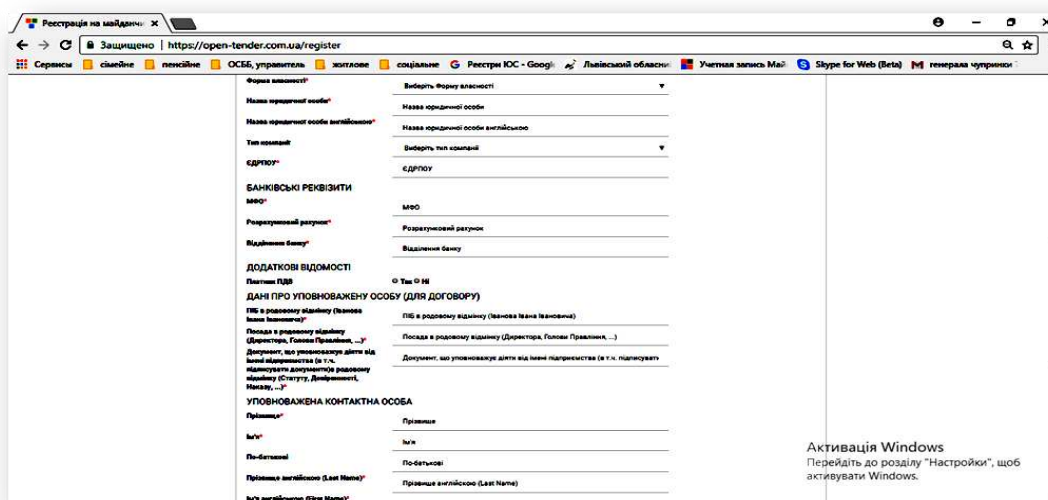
Реєстрація на майданчи ×

Защищено | https://open-tender.com.ua/register

Сервисы | сімейне | пенсійне | ОСББ, управитель | житлове | соціальне | Реєстри ЮС - Google | Львівський обласни | Учетная запись Май | Skype for Web (Beta) | генерала чупринки

Форма власності* Виберіть Форму власності

Назва юридичної особи* Назва юридичної особи

Назва юридичної особи англійською* Назва юридичної особи англійською

Тип компанії Виберіть тип компанії

ЄДРПОУ* ЄДРПОУ

БАНКІВСЬКІ РЕКВІЗИТИ

МФО* МФО

Розрахунковий рахунок* Розрахунковий рахунок

Відділення банку* Відділення банку

ДОДАТКОВІ ВІДОМОСТІ

Платник ПДВ Так Ні

ДАНІ ПРО УПОВНОВАЖЕНУ ОСОБУ (ДЛЯ ДОГОВОРУ)

ПІБ в родовому відмінку (Іванова Івана Івановича)* ПІБ в родовому відмінку (Іванова Івана Івановича)

Посада в родовому відмінку (Директора, Голови Правління, ...)* Посада в родовому відмінку (Директора, Голови Правління, ...)

Документ, що уповноважує діяти від імені підприємства (в т.ч. підписувати документи)в родовому відмінку (Статуту, Довіреності, Наказу, ...)* Документ, що уповноважує діяти від імені підприємства (в т.ч. підписувати

УПОВНОВАЖЕНА КОНТАКТНА ОСОБА

Прізвище* Прізвище

Ім'я* Ім'я

По-батькові По-батькові

Прізвище англійською (Last Name)* Прізвище англійською (Last Name)

Ім'я англійською (First Name)*

Активація Windows
Перейдіть до розділу "Настройки", щоб активувати Windows.